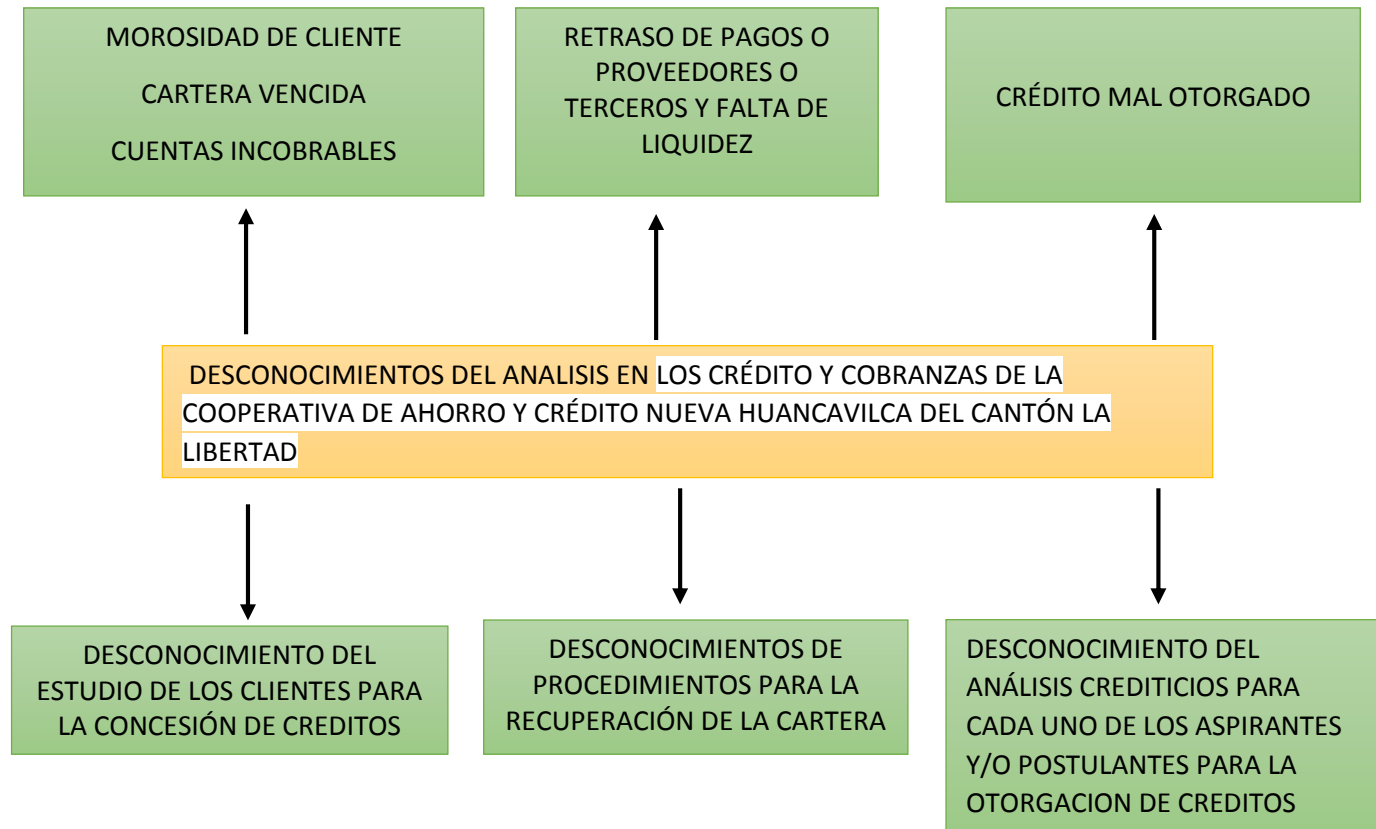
MOROSIDAD DE CLIENTE

CARTERA VENCIDA

CUENTAS INCOBRABLES

RETRASO DE PAGOS O PROVEEDORES O TERCEROS Y FALTA DE LIQUIDEZ

CRÉDITO MAL OTORGADO

DESCONOCIMIENTOS DEL ANALISIS EN LOS CRÉDITO Y COBRANZAS DE LA COOPERATIVA DE AHORRO Y CRÉDITO NUEVA HUANCAVILCA DEL CANTÓN LA LIBERTAD

DESCONOCIMIENTO DEL ESTUDIO DE LOS CLIENTES PARA LA CONCESIÓN DE CREDITOS

DESCONOCIMIENTOS DE PROCEDIMIENTOS PARA LA RECUPERACIÓN DE LA CARTERA

DESCONOCIMIENTO DEL ANÁLISIS CREDITICIOS PARA CADA UNO DE LOS ASPIRANTES Y/O POSTULANTES PARA LA OTORGACION DE CREDITOS